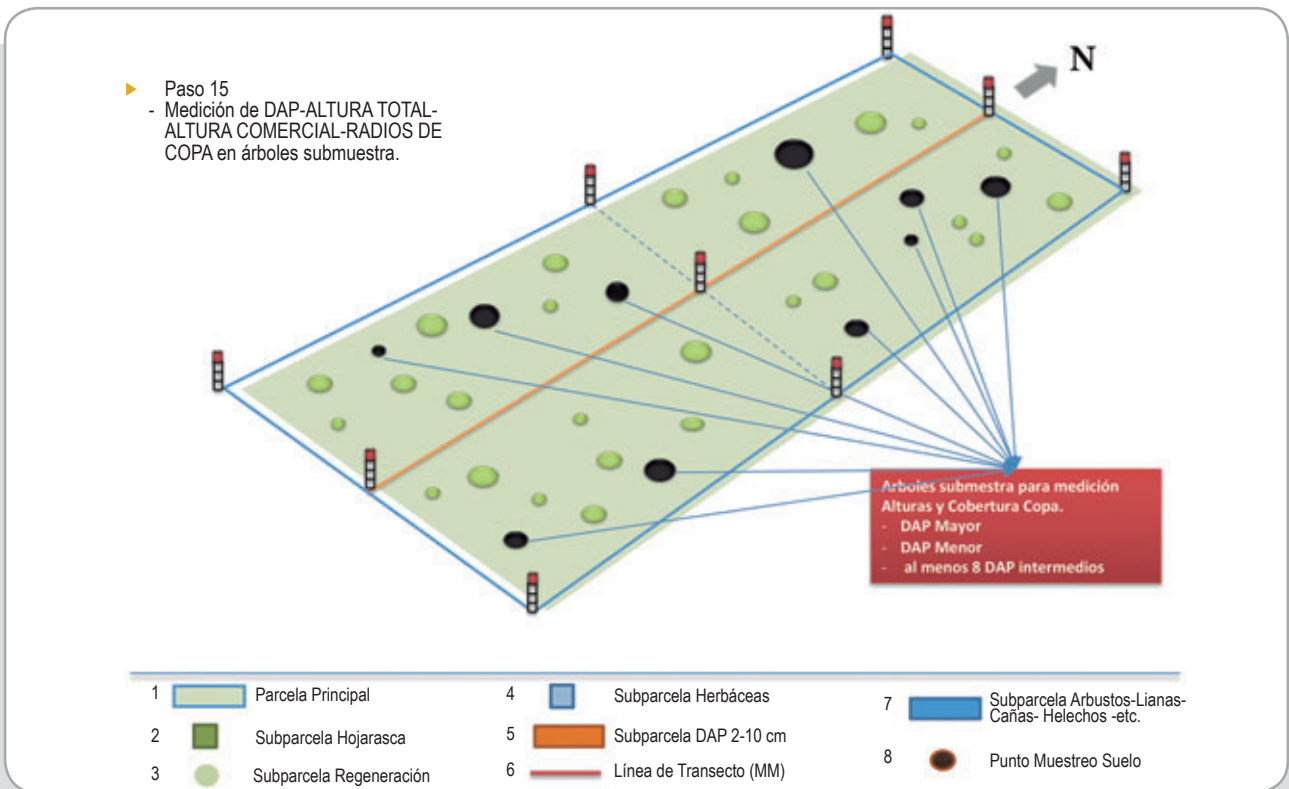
Paso 15
- Medición de DAP-ALTURA TOTAL-ALTURA COMERCIAL-RADIOS DE COPA en árboles submuestra.

N

Arboles submestra para medición Alturas y Cobertura Copa.
- DAP Mayor
- DAP Menor
- al menos 8 DAP intermedios

1 Parcela Principal
2 Subparcela Hojarasca
3 Subparcela Regeneración
4 Subparcela Herbáceas
5 Subparcela DAP 2-10 cm
6 Línea de Transecto (MM)
7 Subparcela Arbustos-Lianas-Cañas- Helechos -etc.
8 Punto Muestreo Suelo